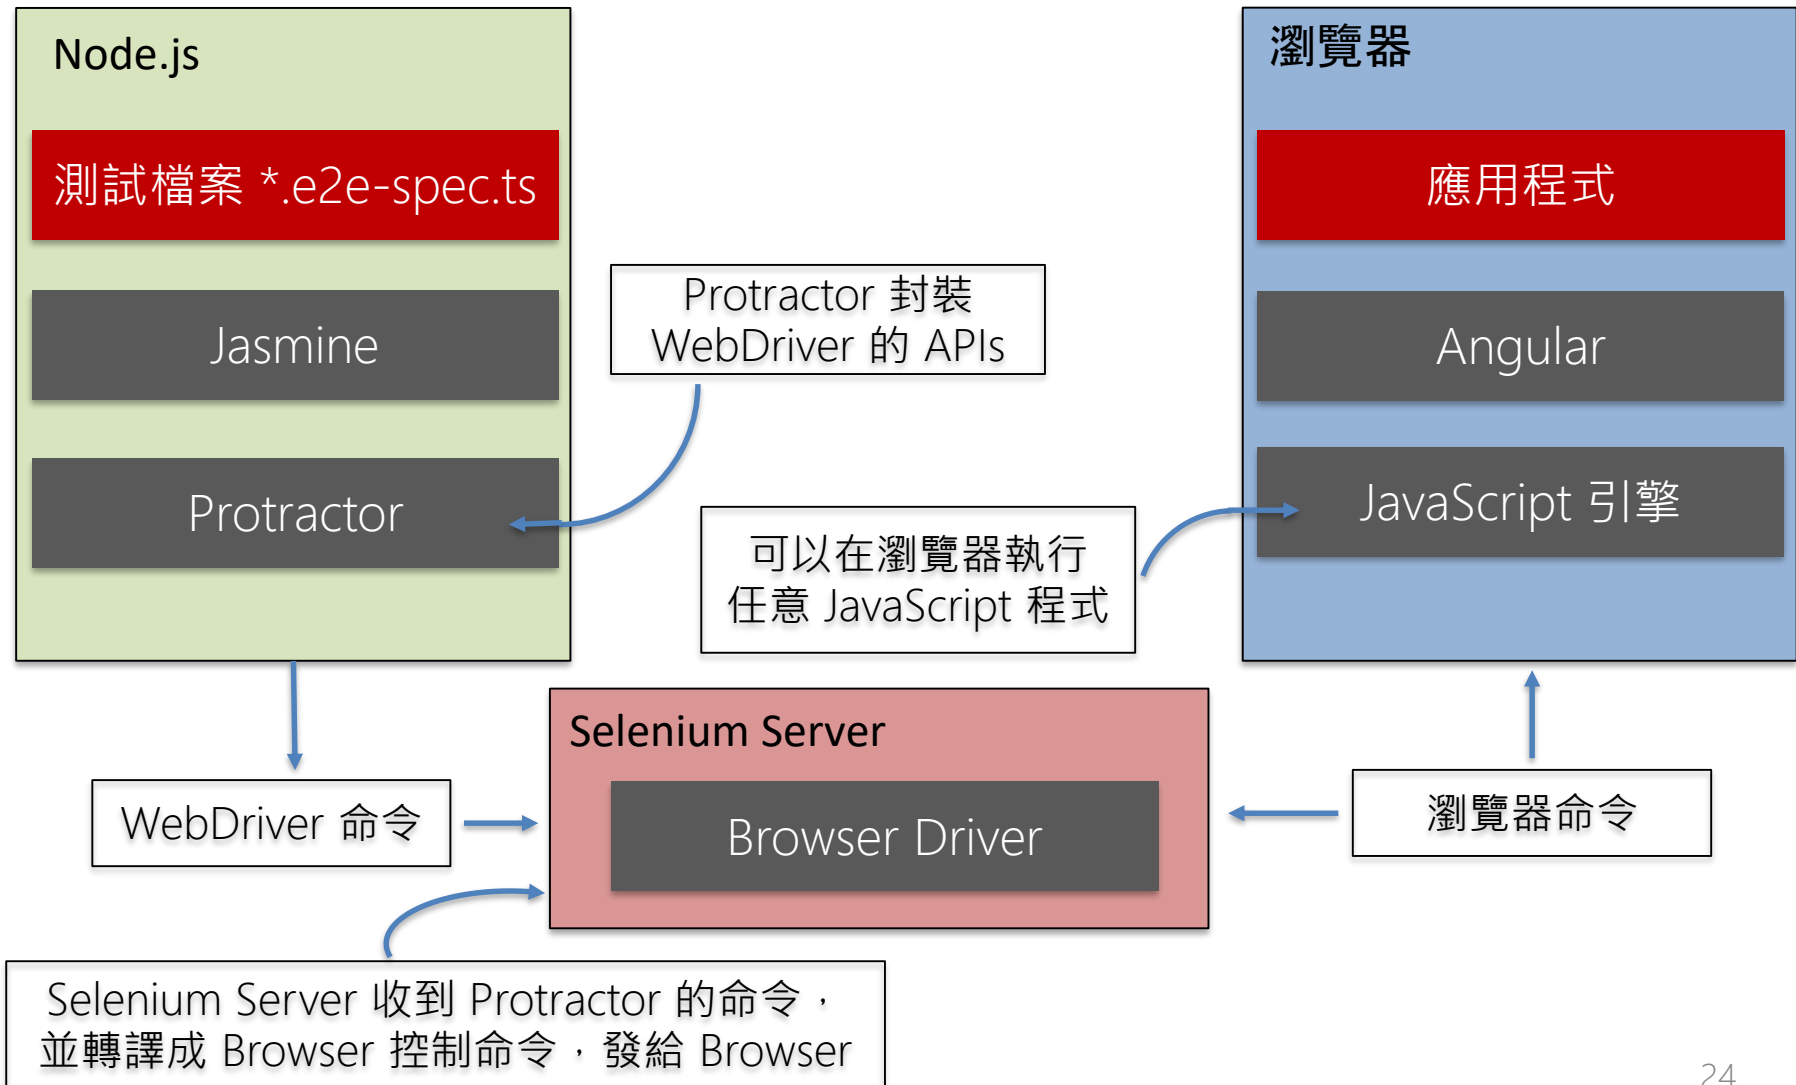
Node.js

測試檔案 *.e2e-spec.ts

Jasmine

Protractor

Protractor 封裝 WebDriver 的 APIs

瀏覽器

應用程式

Angular

JavaScript 引擎

可以在瀏覽器執行任意 JavaScript 程式

Selenium Server

Browser Driver

WebDriver 命令

瀏覽器命令

Selenium Server 收到 Protractor 的命令，並轉譯成 Browser 控制命令，發給 Browser

24